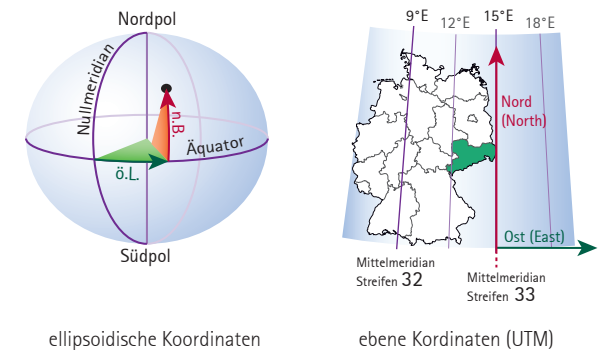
Nordpol

Nullmeridian

n.B.

Äquator

ö.L.

Südpol

ellipsoidische Koordinaten

9°E

12°E

15°E

18°E

Nord (North)

Ost (East)

Mittelmeridian Streifen 32

Mittelmeridian Streifen 33

ebene Kordinaten (UTM)